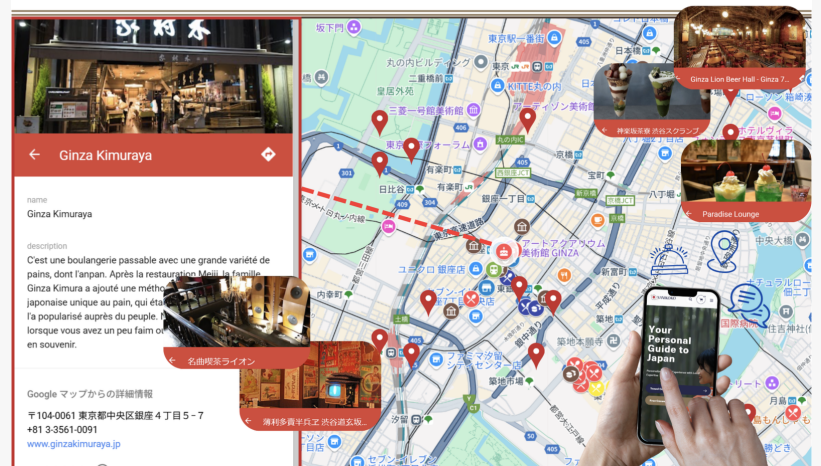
Ginza Kimuraya

name

Ginza Kimuraya

description

C'est une boulangerie passable avec une grande variété de pains, dont l'anpan. Après la restauration Meiji, la famille Ginza Kimura a ajouté une métho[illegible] japonaise unique au pain, qui éta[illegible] l'a popularisé auprès du peuple. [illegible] lorsque vous avez un peu faim o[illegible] en souvenir.

名曲喫茶ライオン

Google マップからの詳細情報

〒104-0061 東京都中央区銀座４丁目５-７
+81 3-3561-0091
www.ginzakimuraya.jp

薄利多賣半兵衛 渋谷道玄坂...

Ginza Lion Beer Hall - Ginza 7...

神楽坂茶寮 渋谷スクランブ...

Paradise Lounge

Your Personal Guide to Japan

坂下門
東京駅一番街
丸の内ビルディング
二重橋前
皇居外苑
三菱一号館美術館
KITTE丸の内
アーティゾン美術館
東京国際フォーラム
丸の内IC
京橋
日比谷
有楽町
銀座一丁目
八丁堀
新富町
アートアクアリウム美術館 GINZA
銀座
内幸町
東銀座
築地市場
汐留
日本橋
中央大橋
国際病院
ファミリーマート
セブン-イレブン